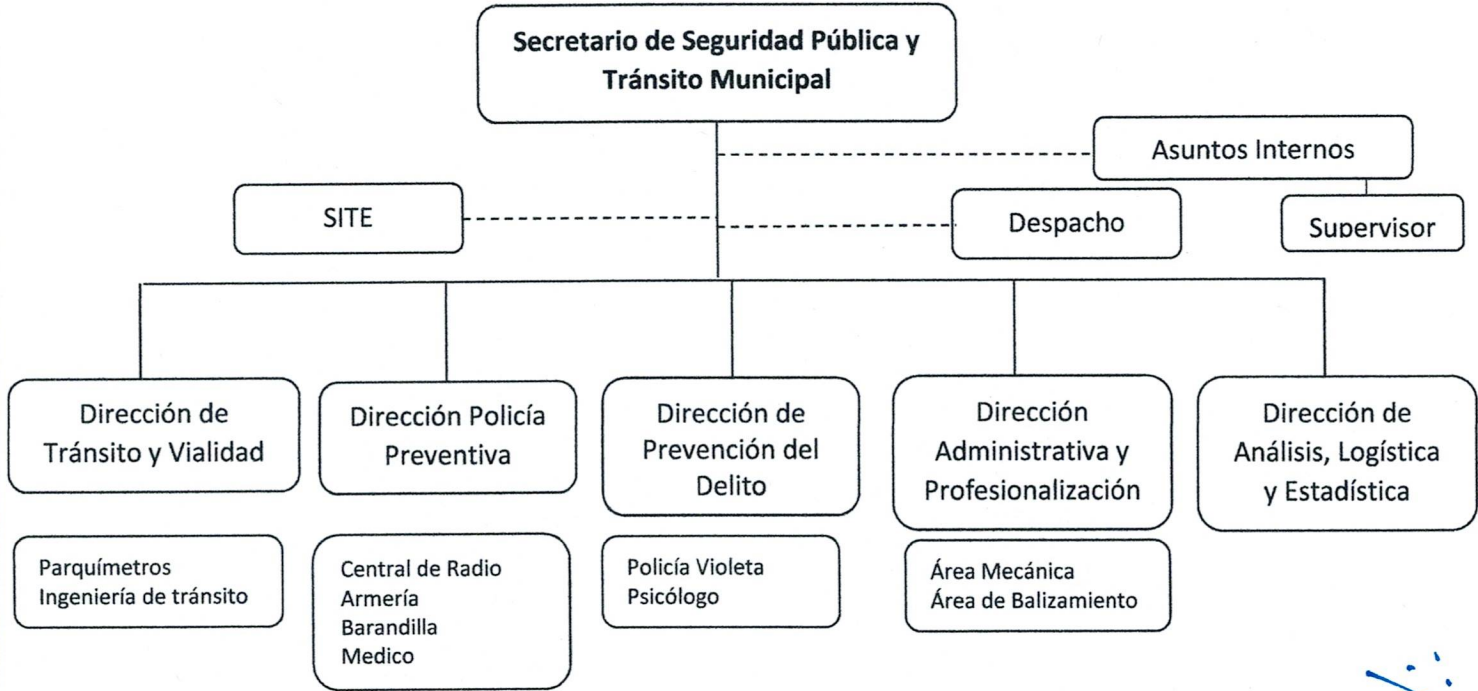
Secretario de Seguridad Pública y Tránsito Municipal

Asuntos Internos

SITE

Despacho

Supervisor

Dirección de Tránsito y Vialidad

Dirección Policía Preventiva

Dirección de Prevención del Delito

Dirección Administrativa y Profesionalización

Dirección de Análisis, Logística y Estadística

Parquímetros
Ingeniería de tránsito

Central de Radio
Armería
Barandilla
Medico

Policía Violeta
Psicólogo

Área Mecánica
Área de Balizamiento